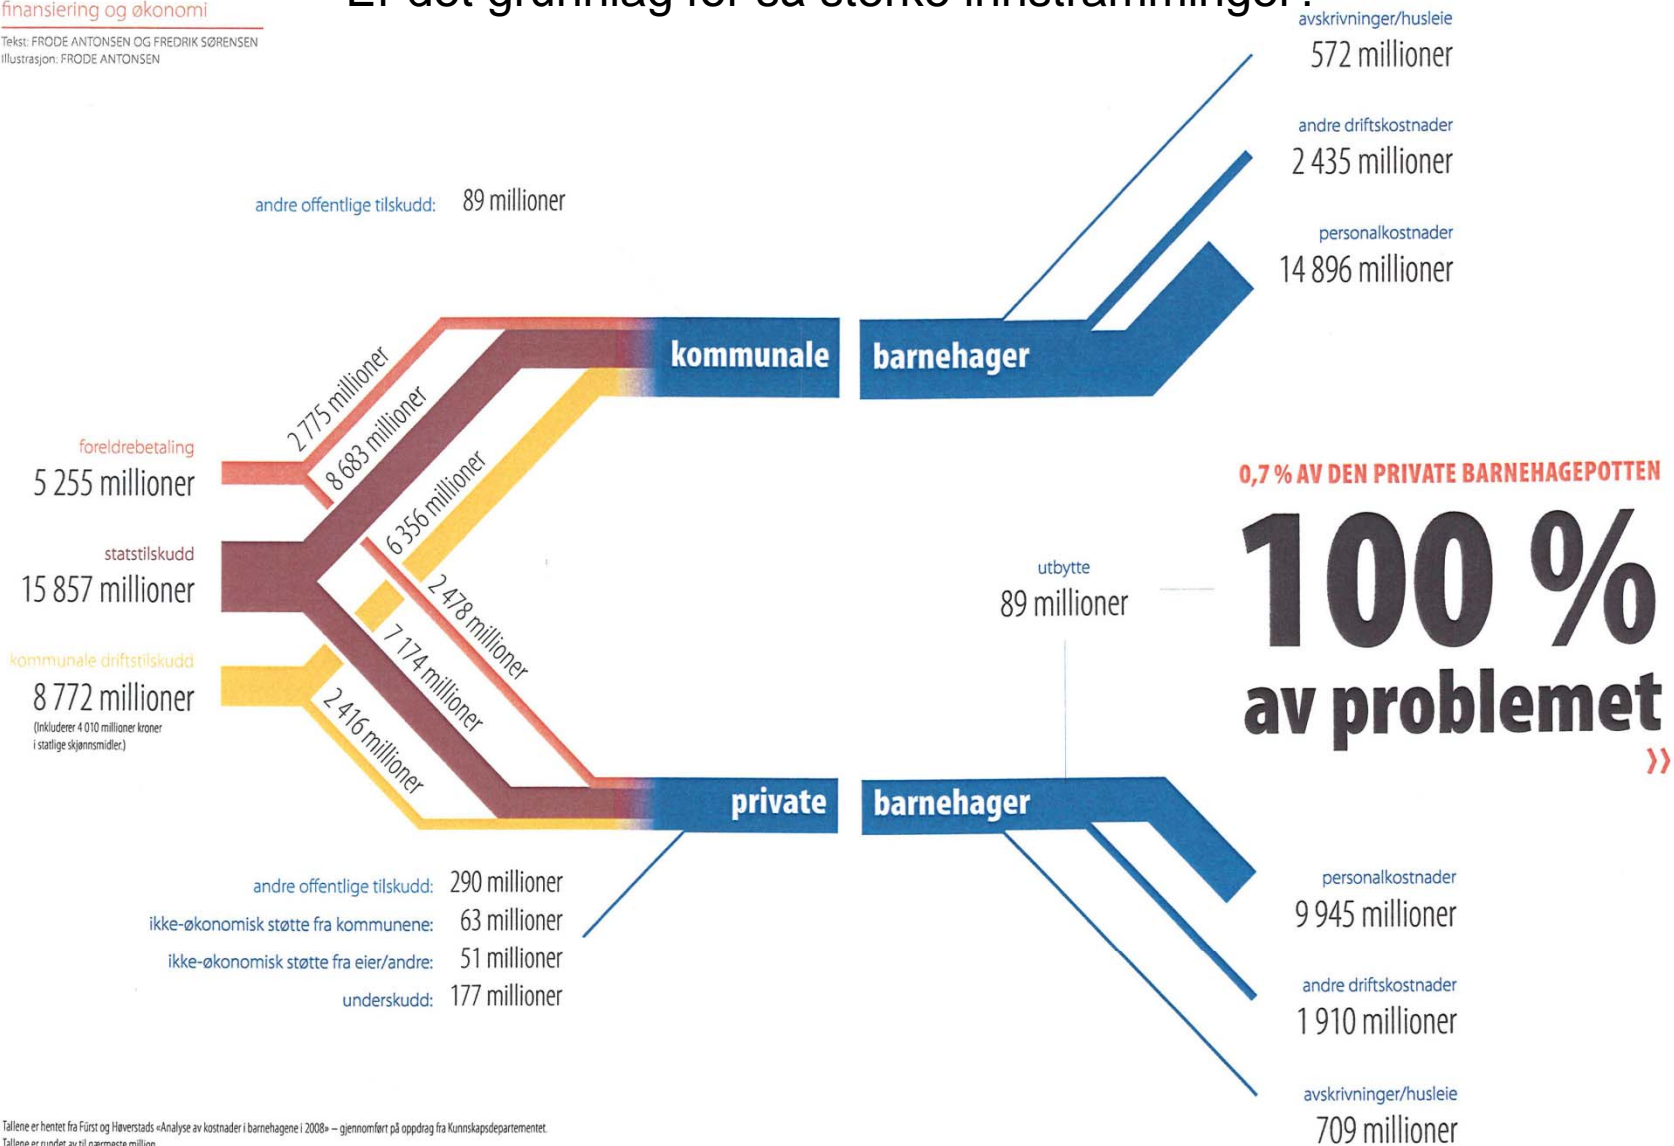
finansiering og økonomi

Tekst: FRODE ANTONSEN OG FREDRIK SØRENSEN
Illustrasjon: FRODE ANTONSEN

Er det grunnlag for så sterke innstramminger?

avskrivninger/husleie
572 millioner

andre driftskostnader
2 435 millioner

personalkostnader
14 896 millioner

andre offentlige tilskudd: 89 millioner

kommunale barnehager

2 775 millioner
8 683 millioner
6 356 millioner

foreldrebetaling
5 255 millioner

statstilskudd
15 857 millioner

kommunale driftstilskudd
8 772 millioner
(Inkluderer 4 010 millioner kroner i statlige skjønnsmidler.)

2 478 millioner
7 174 millioner
2 416 millioner

0,7 % AV DEN PRIVATE BARNEHAGEPOTTEN
100 %
av problemet
»

utbytte
89 millioner

private barnehager

andre offentlige tilskudd: 290 millioner
ikke-økonomisk støtte fra kommunene: 63 millioner
ikke-økonomisk støtte fra eier/andre: 51 millioner
underskudd: 177 millioner

personalkostnader
9 945 millioner

andre driftskostnader
1 910 millioner

avskrivninger/husleie
709 millioner

Tallene er hentet fra Fürst og Høverstads «Analyse av kostnader i barnehagene i 2008» – gjennomført på oppdrag fra Kunnskapsdepartementet.
Tallene er rundet av til nærmeste million.